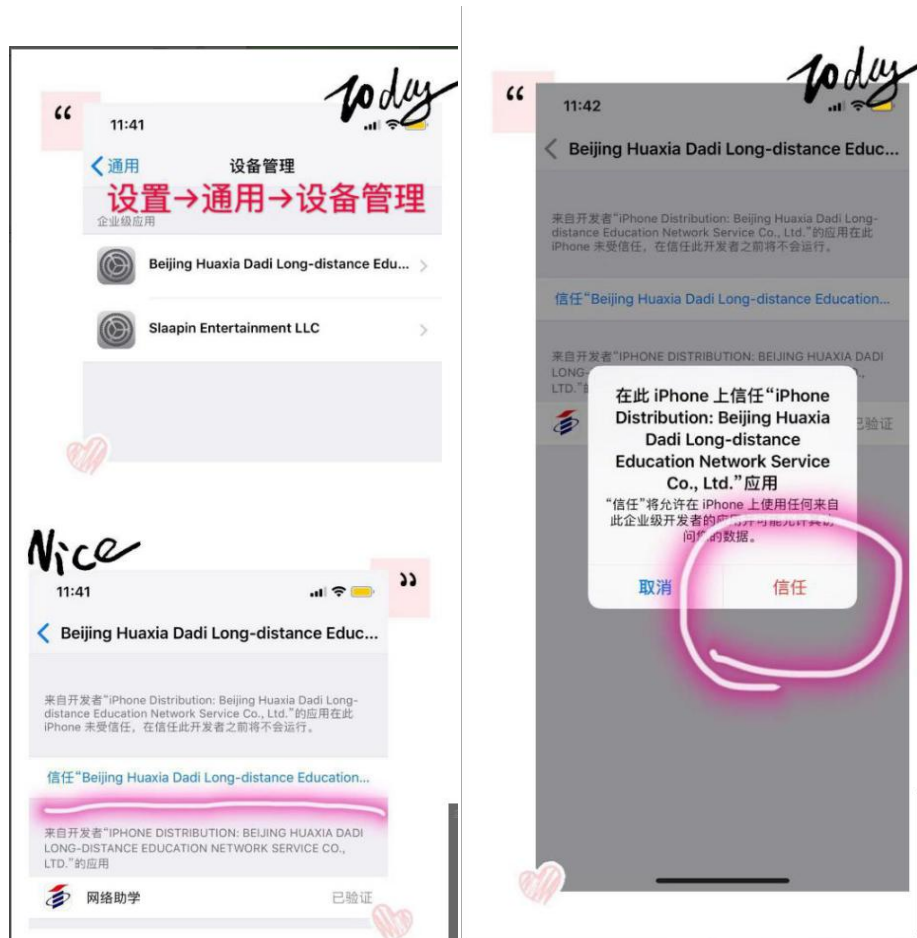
“

today

11:41

通用

设备管理

设置→通用→设备管理

企业级应用

Beijing Huaxia Dadi Long-distance Edu...

Slaapin Entertainment LLC

Nice

11:41

”

Beijing Huaxia Dadi Long-distance Educ...

来自开发者“iPhone Distribution: Beijing Huaxia Dadi Long-distance Education Network Service Co., Ltd.”的应用在此 iPhone 未受信任，在信任此开发者之前将不会运行。

信任“Beijing Huaxia Dadi Long-distance Education...

来自开发者“IPHONE DISTRIBUTION: BEIJING HUAXIA DADI LONG-DISTANCE EDUCATION NETWORK SERVICE CO., LTD.”的应用

网络助学

已验证

“

today

11:42

Beijing Huaxia Dadi Long-distance Educ...

来自开发者“iPhone Distribution: Beijing Huaxia Dadi Long-distance Education Network Service Co., Ltd.”的应用在此 iPhone 未受信任，在信任此开发者之前将不会运行。

信任“Beijing Huaxia Dadi Long-distance Education...

来自开发者“IPHONE DISTRIBUTION: BEIJING HUAXIA DADI LONG-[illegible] LTD.”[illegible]

已验证

在此 iPhone 上信任“iPhone Distribution: Beijing Huaxia Dadi Long-distance Education Network Service Co., Ltd.”应用

“信任”将允许在 iPhone 上使用任何来自此企业级开发者的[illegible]问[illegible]的数据。

取消

信任